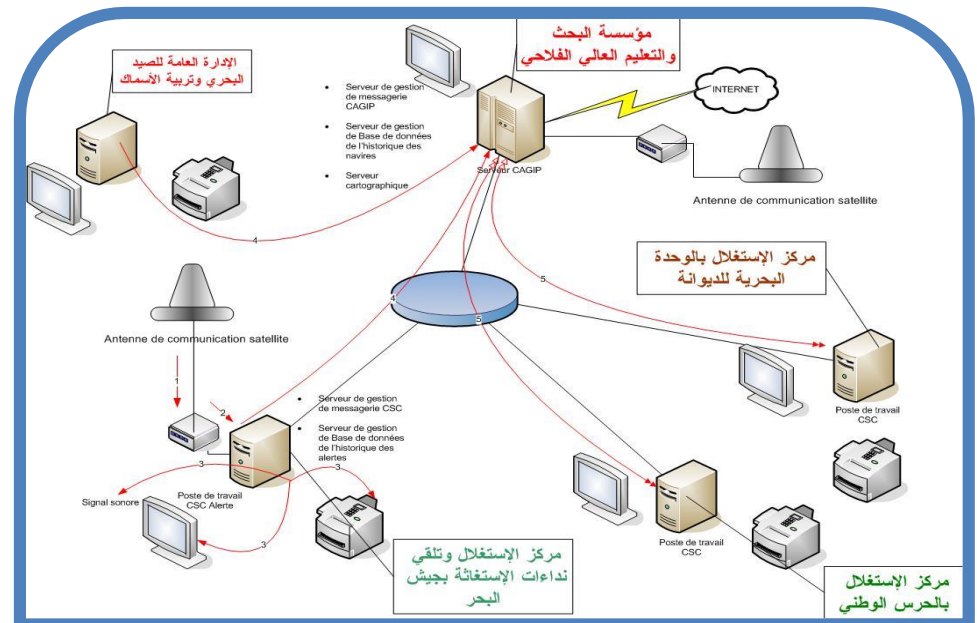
مؤسسة البحث والتعليم العالي الفلاحي

الإدارة العامة للصيد البحري وتربية الأسماك

Serveur de gestion de messagerie CAGIP

Serveur de gestion de Base de données de l'historique des navires

Serveur cartographique

INTERNET

Serveur CAGIP

Antenne de communication satellite

4

مركز الإستغلال بالوحدة البحرية للديوانة

5

4

5

Antenne de communication satellite

1

2

Serveur de gestion de messagerie CSC

Serveur de gestion de Base de données de l'historique des alertes

3

3

Signal sonore

Poste de travail CSC Alerte

3

Poste de travail CSC

Poste de travail CSC

مركز الإستغلال وتلقي نداءات الإستغاثة بجيش البحر

مركز الإستغلال بالحرس الوطني